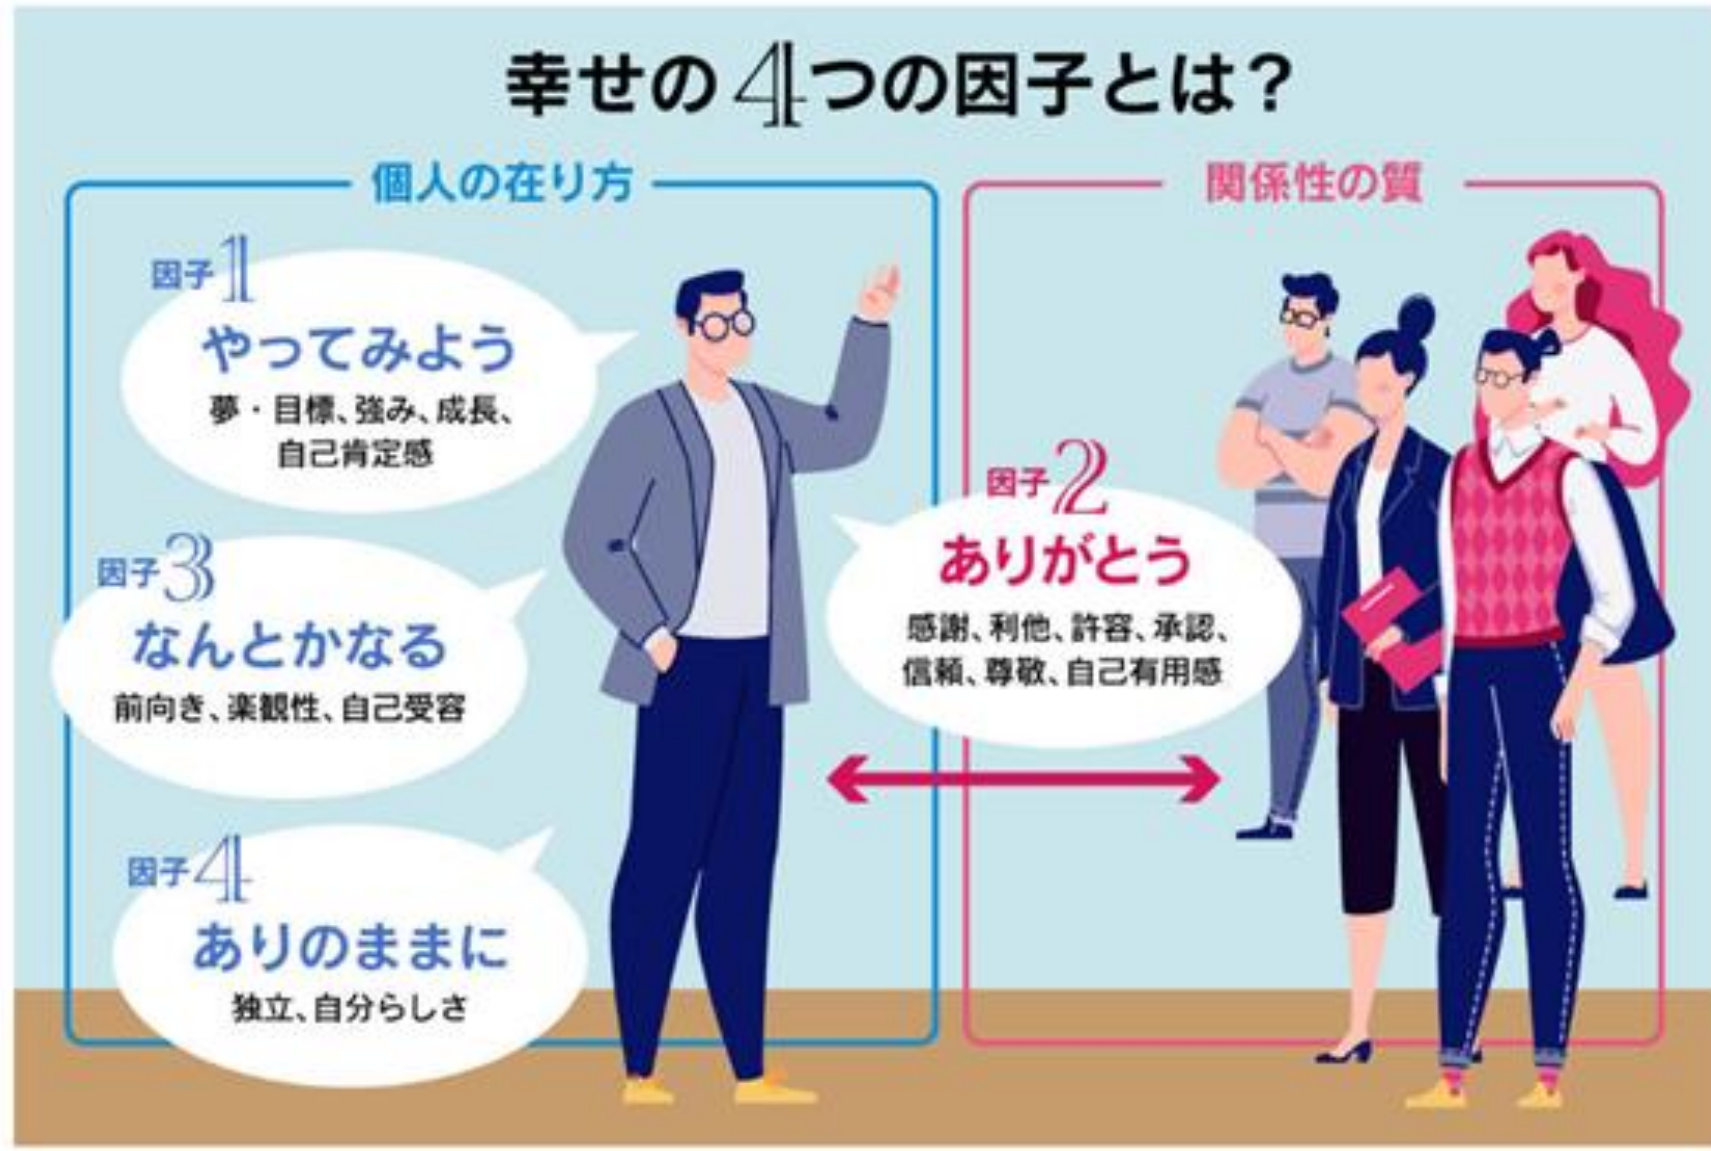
幸せの4つの因子とは?

個人の在り方

因子1
やってみよう
夢・目標、強み、成長、自己肯定感

因子3
なんとかなる
前向き、楽観性、自己受容

因子4
ありのままに
独立、自分らしさ

関係性の質

因子2
ありがとう
感謝、利他、許容、承認、信頼、尊敬、自己有用感